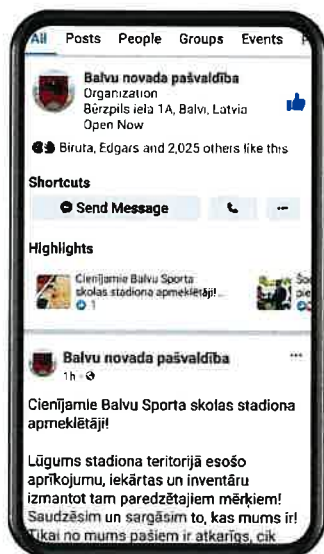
All Posts People Groups Events

Balvu novada pašvaldība
Organization
Bērzpils iela 1A, Balvi, Latvia
Open Now

Biruta, Edgars and 2,025 others like this

Shortcuts

Send Message

Highlights

Cienījamie Balvu Sporta skolas stadiona apmeklētāji! ...
1

Balvu novada pašvaldība
1h ·

Cienījamie Balvu Sporta skolas stadiona apmeklētāji!

Lūgums stadiona teritorijā esošo aprīkojumu, iekārtas un inventāru izmantot tam paredzētajiem mērķiem! Saudzēsim un sargāsim to, kas mums ir! Tikai no mums pašiem ir atkarīgs, cik